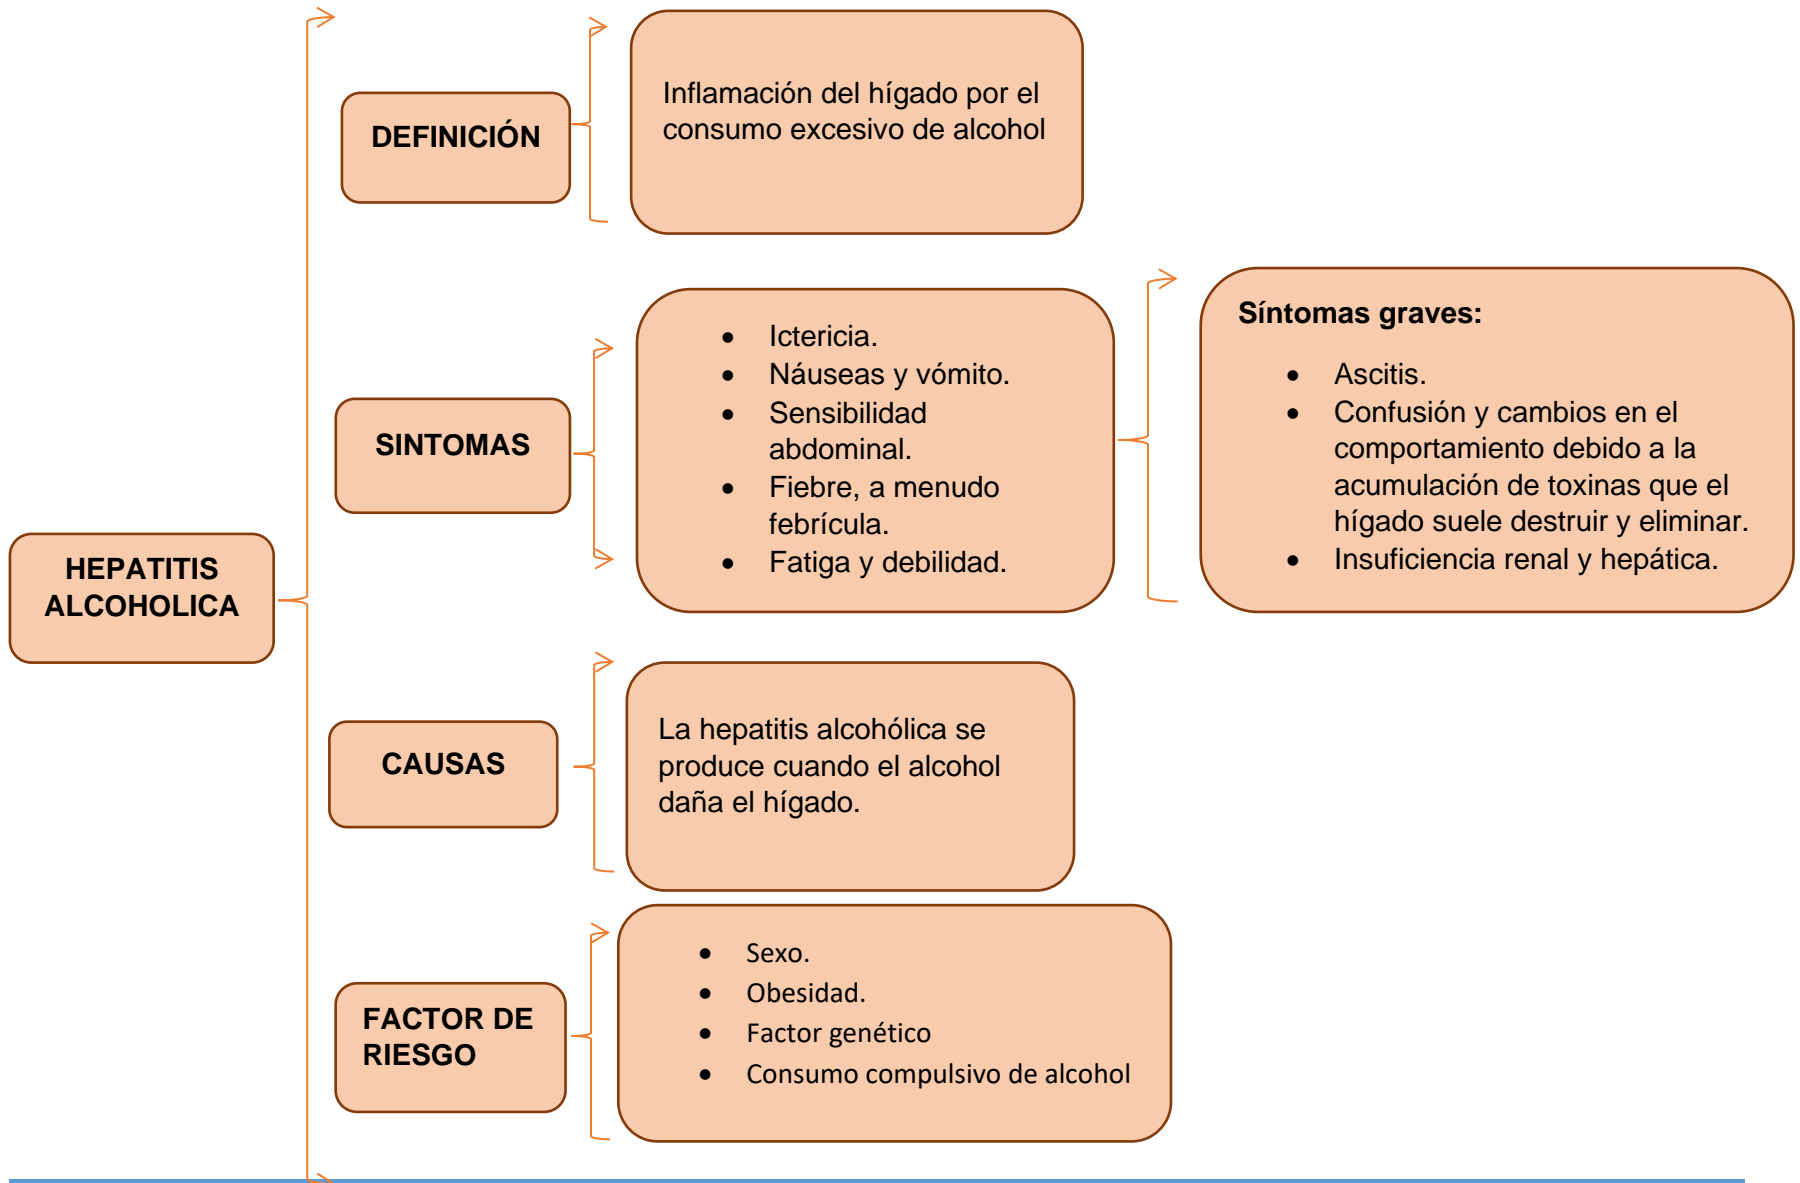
HEPATITIS ALCOHOLICA

DEFINICIÓN

Inflamación del hígado por el consumo excesivo de alcohol

SINTOMAS

- Ictericia.
- Náuseas y vómito.
- Sensibilidad abdominal.
- Fiebre, a menudo febrícula.
- Fatiga y debilidad.

Síntomas graves:

- Ascitis.
- Confusión y cambios en el comportamiento debido a la acumulación de toxinas que el hígado suele destruir y eliminar.
- Insuficiencia renal y hepática.

CAUSAS

La hepatitis alcohólica se produce cuando el alcohol daña el hígado.

FACTOR DE RIESGO

- Sexo.
- Obesidad.
- Factor genético
- Consumo compulsivo de alcohol